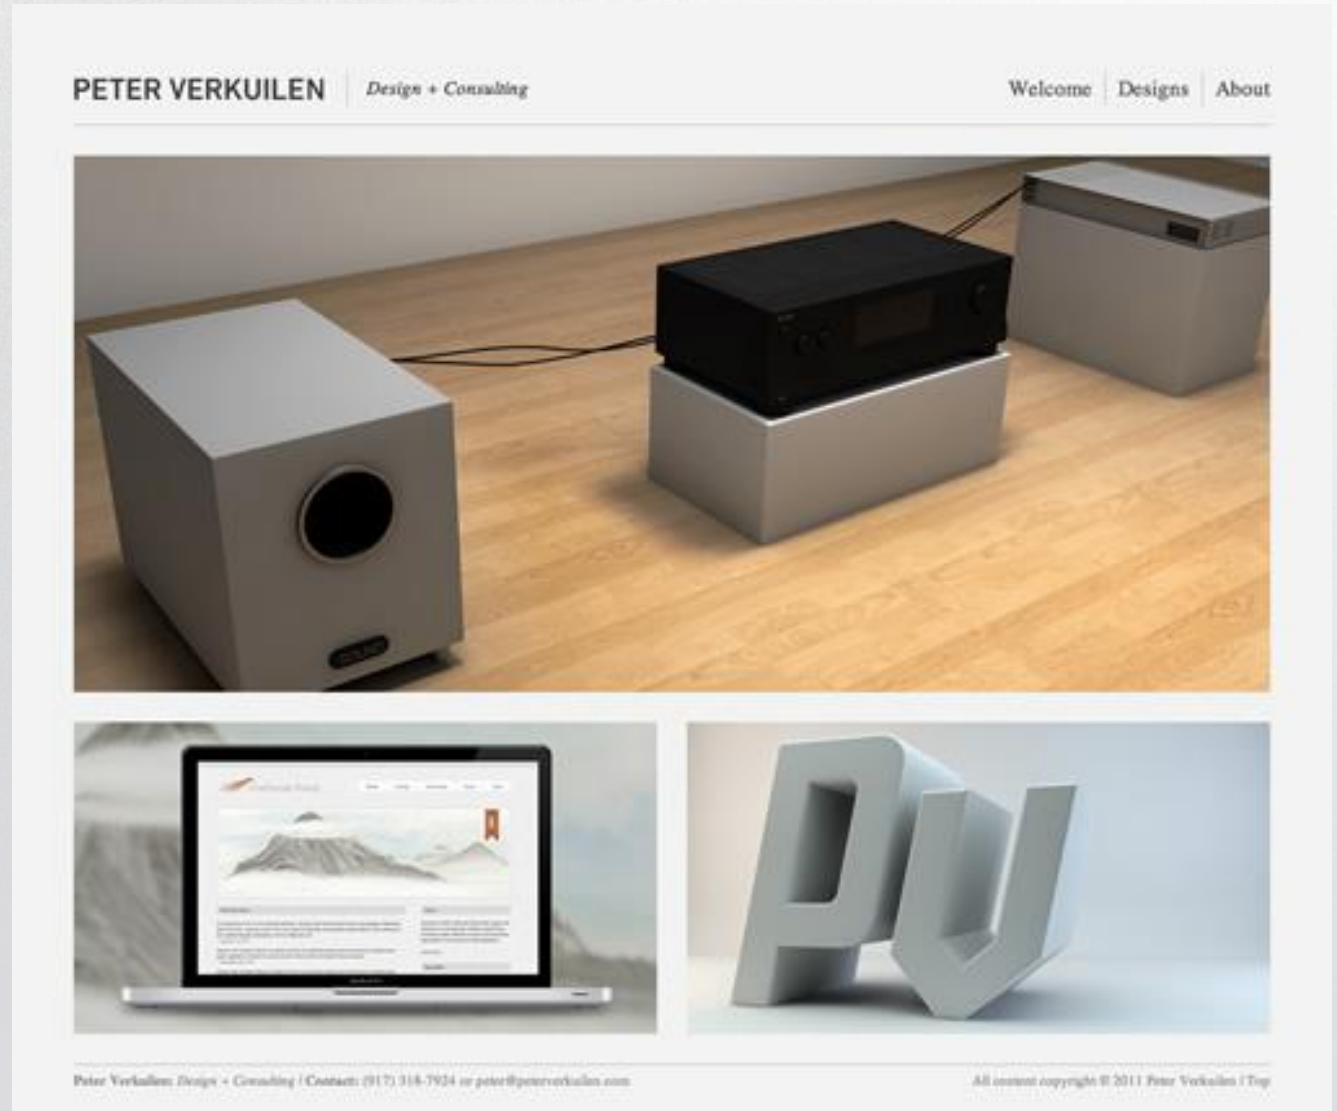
PETER VERKUILEN | Design + Consulting

Welcome | Designs | About

pv

Peter Verkuilen: Design + Consulting | Contact: (917) 318-7924 or peter@peterverkuilen.com

All content copyright © 2011 Peter Verkuilen | Top